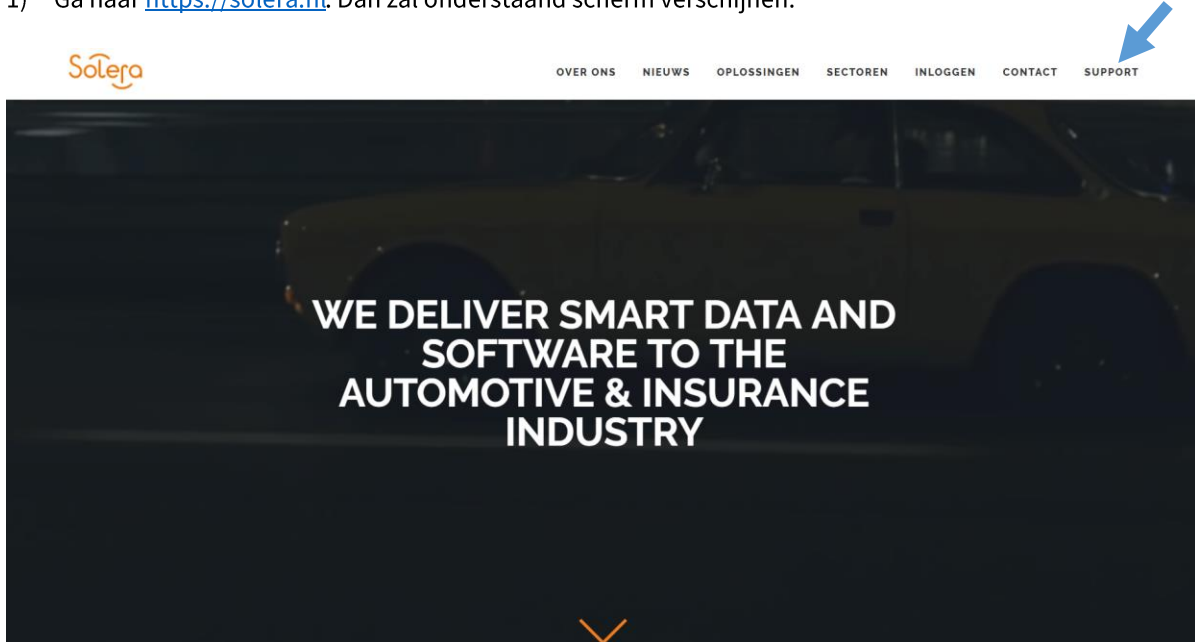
1) Ga naar https://solera.nl. Dan zal onderstaand scherm verschijnen.

Solera

OVER ONS NIEUWS OPLOSSINGEN SECTOREN INLOGGEN CONTACT SUPPORT

WE DELIVER SMART DATA AND SOFTWARE TO THE AUTOMOTIVE & INSURANCE INDUSTRY